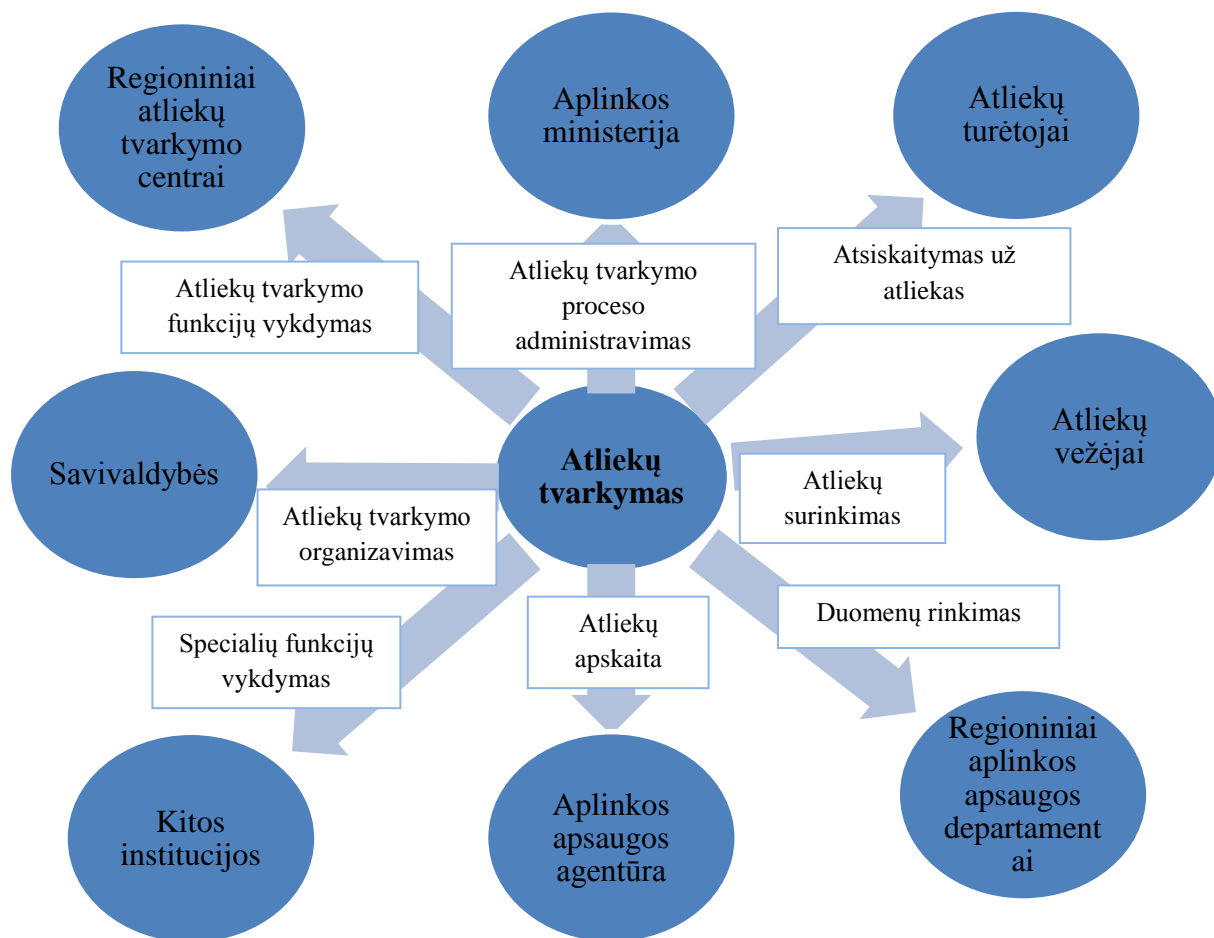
Regioniniai atliekų tvarkymo centrai

Aplinkos ministerija

Atliekų turėtojai

Atliekų tvarkymo funkcijų vykdymas

Atliekų tvarkymo proceso administravimas

Atsiskaitymas už atliekas

Savivaldybės

Atliekų tvarkymas

Atliekų vežėjai

Atliekų surinkimas

Atliekų tvarkymo organizavimas

Duomenų rinkimas

Specialių funkcijų vykdymas

Atliekų apskaita

Regioniniai aplinkos apsaugos departament ai

Kitos institucijos

Aplinkos apsaugos agentūra